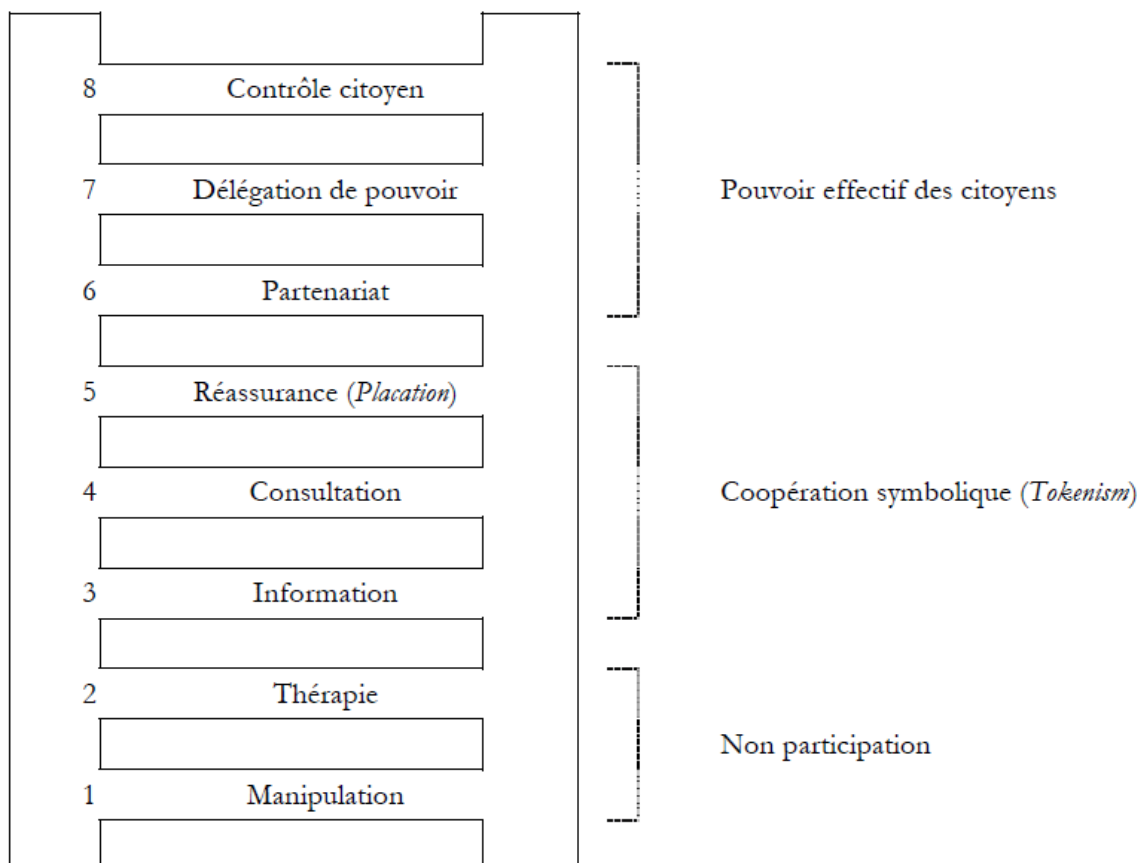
8 Contrôle citoyen

7 Délégation de pouvoir

6 Partenariat

5 Réassurance (*Placation*)

4 Consultation

3 Information

2 Thérapie

1 Manipulation

Pouvoir effectif des citoyens

Coopération symbolique (*Tokenism*)

Non participation